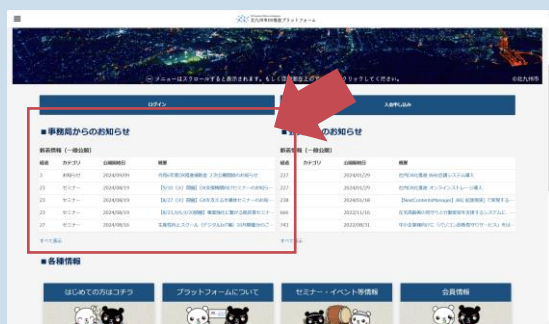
≡

北九州市DX推進プラットフォーム

メニューはスクロールすると表示されます。もし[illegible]クリックしてください。

©北九州市

ログイン

入会申し込み

■事務局からのお知らせ

新着情報（一般公開）

| 番号 | カテゴリ | 公開日時 | 概要 |
|---|---|---|---|
| 2 | お知らせ | 2024/09/09 | 令和6年度DX推進補助金 2次公募開始のお知らせ |
| 25 | セミナー | 2024/08/19 | 【9/20（金）開催】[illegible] |
| 23 | セミナー | 2024/08/19 | 【8/27（火）開催】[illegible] |
| 24 | セミナー | 2024/08/19 | 【8/23（金）開催】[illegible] |
| 27 | セミナー | 2024/08/16 | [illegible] |

すべて表示

■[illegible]のお知らせ

新着情報（一般公開）

| 番号 | カテゴリ | 公開日時 | 概要 |
|---|---|---|---|
| 237 | | 2024/05/29 | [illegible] |
| 227 | | 2024/05/29 | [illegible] |
| 238 | | 2024/05/10 | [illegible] |
| 666 | | 2022/11/16 | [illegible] |
| 741 | | 2022/08/31 | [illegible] |

すべて表示

■各種情報

はじめての方はコチラ

プラットフォームについて

セミナー・イベント等情報

会員情報